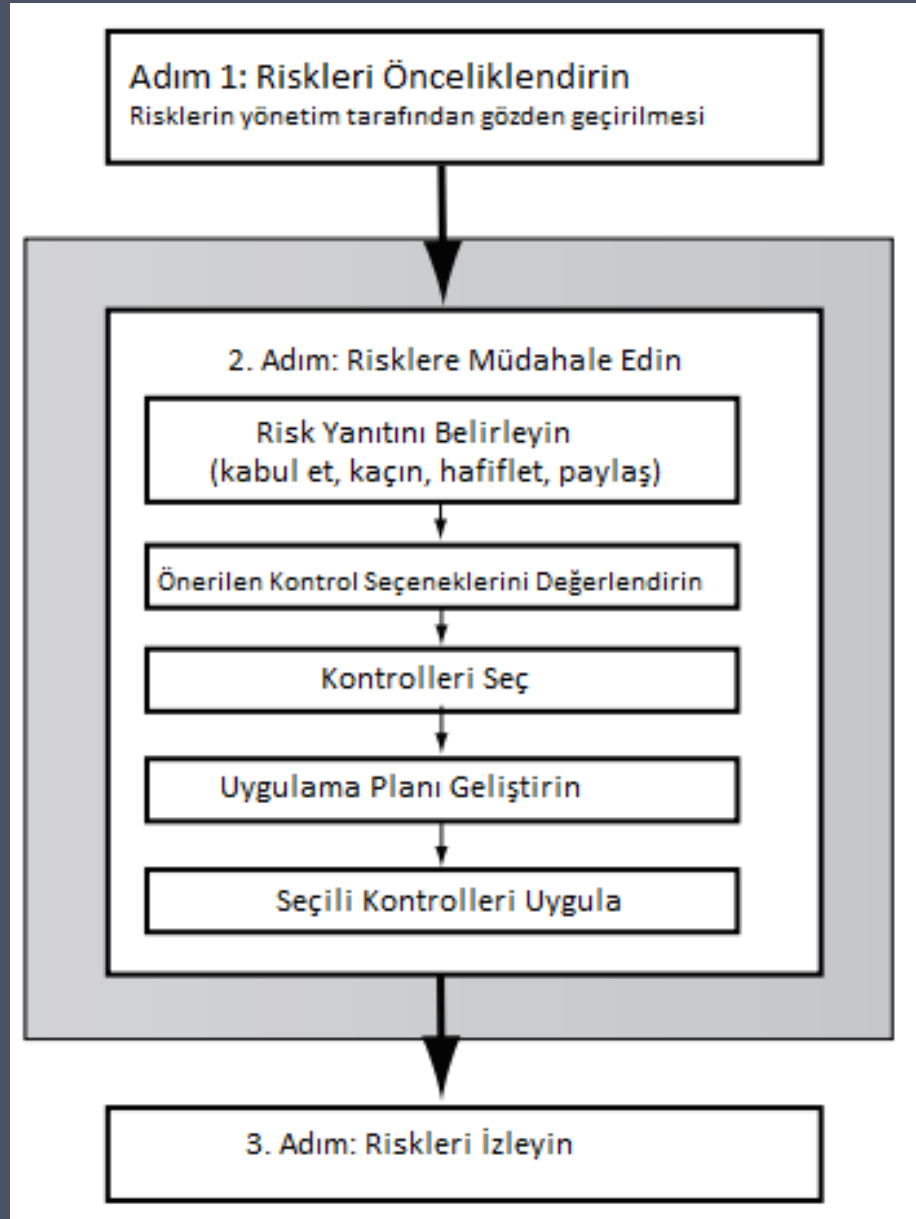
Adım 1: Riskleri Önceliklendirin
Risklerin yönetim tarafından gözden geçirilmesi

2. Adım: Risklere Müdahale Edin

Risk Yanıtını Belirleyin
(kabul et, kaçın, hafiflet, paylaş)

Önerilen Kontrol Seçeneklerini Değerlendirin

Kontrolleri Seç

Uygulama Planı Geliştirin

Seçili Kontrolleri Uygula

3. Adım: Riskleri İzleyin